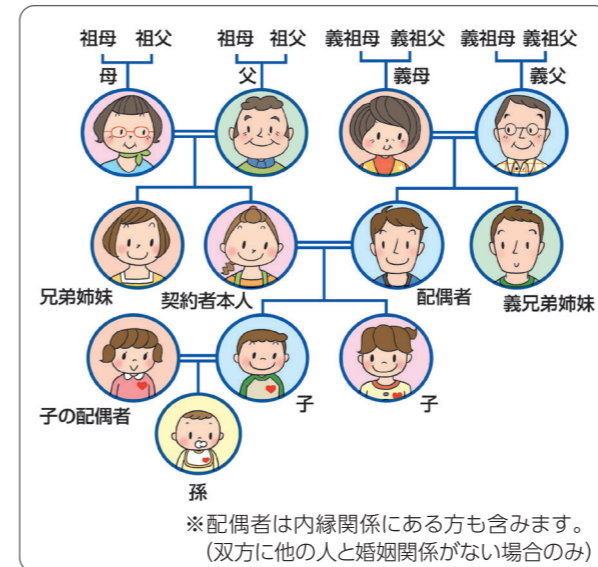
祖母　祖父　祖母　祖父　義祖母　義祖父　義祖母　義祖父

母　父　義母　義父

兄弟姉妹　契約者本人　配偶者　義兄弟姉妹

子の配偶者　子　子

孫

※配偶者は内縁関係にある方も含みます。
（双方に他の人と婚姻関係がない場合のみ）